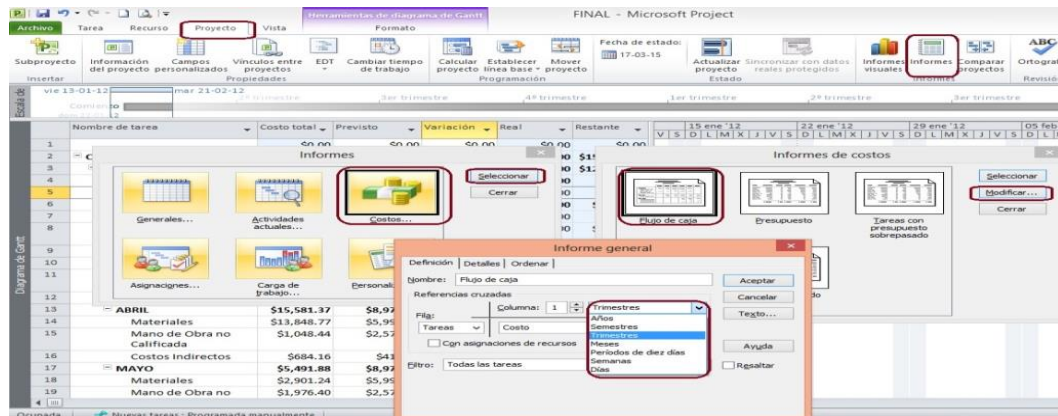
Herramientas de diagrama de Gantt FINAL - Microsoft Project

Archivo Tarea Recurso Proyecto Vista Formato

Subproyecto Información del proyecto Campos personalizados Vínculos entre proyectos EDT Cambiar tiempo de trabajo Calcular proyecto Establecer línea base Mover proyecto Fecha de estado: 17-03-15 Actualizar proyecto Sincronizar con datos reales protegidos Informes visuales Informes Comparar proyectos Ortografía

Insertar Propiedades Programación Estado Informes Revisión

vie 13-01-12 mar 21-02-12

Comienzo

2º trimestre 3er trimestre 4º trimestre 1er trimestre 2º trimestre 3er trimestre

Escala de

Nombre de tarea Costo total Previsto Variación Real Restante

15 ene '12 22 ene '12 29 ene '12 05 feb

V S D L M X J V S D L M X J V S D L M X J V S D L

| | Nombre de tarea | Costo total | Previsto | Variación | Real | Restante |
|---|---|---|---|---|---|---|
| 1 | | $0.00 | $0.00 | $0.00 | $0.00 | $0.00 |
| 2 | | | | | $15 | |
| 3 | | | | | $12 | |
| 13 | ABRIL | $15,581.37 | $8,97 | | | |
| 14 | Materiales | $13,848.77 | $5,95 | | | |
| 15 | Mano de Obra no Calificada | $1,048.44 | $2,57 | | | |
| 16 | Costos Indirectos | $684.16 | $41 | | | |
| 17 | MAYO | $5,491.88 | $8,97 | | | |
| 18 | Materiales | $2,901.24 | $5,95 | | | |
| 19 | Mano de Obra no | $1,976.40 | $2,57 | | | |

Diagrama de Gantt

Informes

Generales... Actividades actuales... Costos... Asignaciones... Carga de trabajo... Personalizados

Seleccionar Cerrar

Informes de costos

Flujo de caja Presupuesto Tareas con presupuesto sobrepasado

Seleccionar Modificar... Cerrar

Informe general

Definición Detalles Ordenar

Nombre: Flujo de caja

Referencias cruzadas

Columna: 1 Trimestres

Años Semestres Trimestres Meses Períodos de diez días Semanas Días

Fila: Tareas Costo

Con asignaciones de recursos

Filtro: Todas las tareas

Aceptar Cancelar Texto... Ayuda Resaltar

Agrupada Nuevas tareas : Programada manualmente